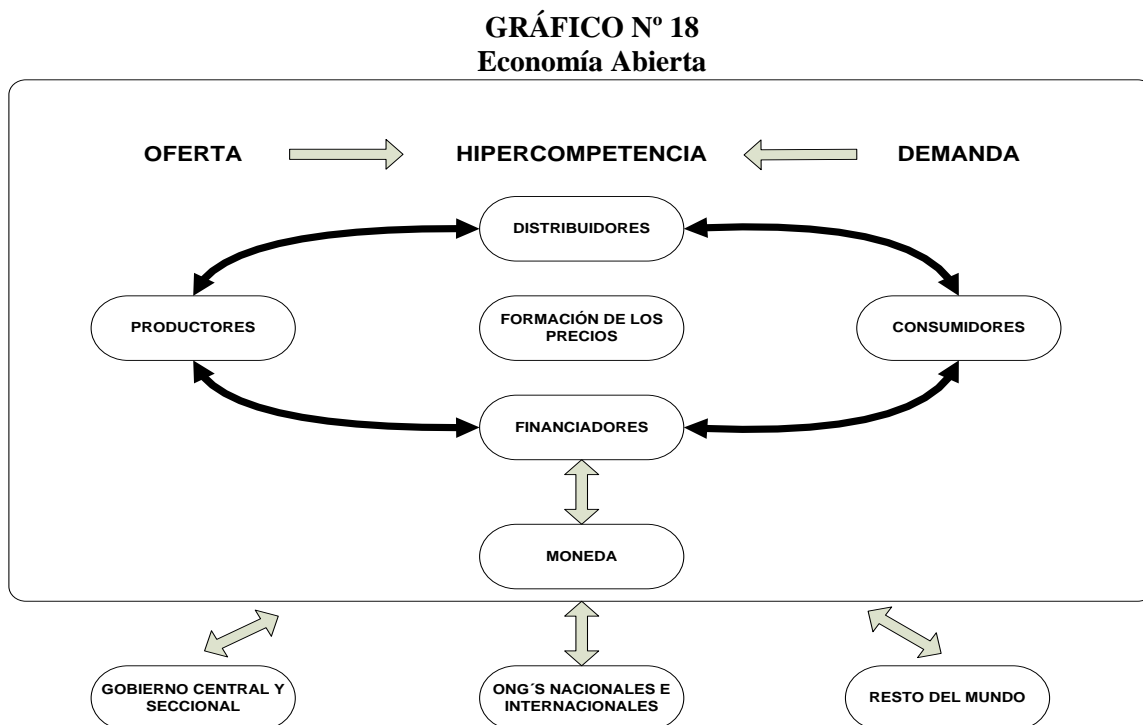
GRÁFICO Nº 18
Economía Abierta

OFERTA

HIPERCOMPETENCIA

DEMANDA

DISTRIBUIDORES

PRODUCTORES

FORMACIÓN DE LOS PRECIOS

CONSUMIDORES

FINANCIADORES

MONEDA

GOBIERNO CENTRAL Y SECCIONAL

ONG´S NACIONALES E INTERNACIONALES

RESTO DEL MUNDO